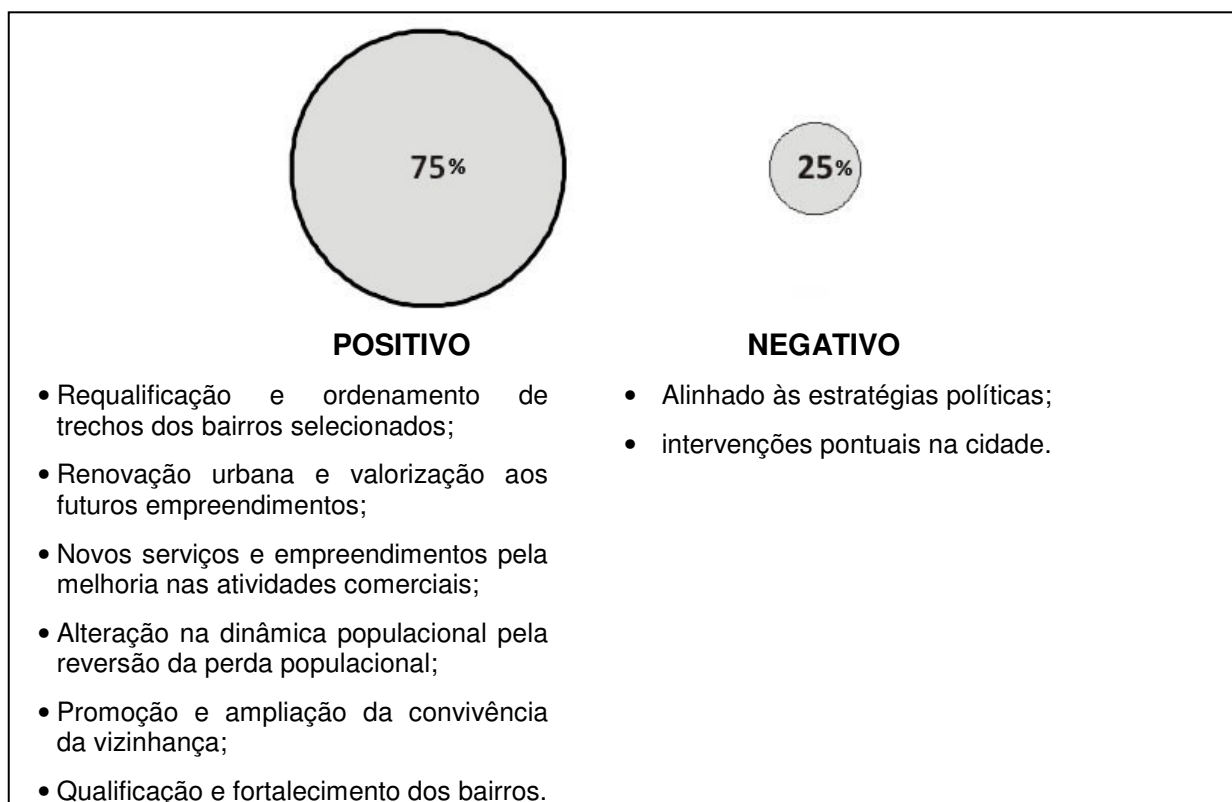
75%

25%

POSITIVO

- Requalificação e ordenamento de trechos dos bairros selecionados;
- Renovação urbana e valorização aos futuros empreendimentos;
- Novos serviços e empreendimentos pela melhoria nas atividades comerciais;
- Alteração na dinâmica populacional pela reversão da perda populacional;
- Promoção e ampliação da convivência da vizinhança;
- Qualificação e fortalecimento dos bairros.

NEGATIVO

- Alinhado às estratégias políticas;
- intervenções pontuais na cidade.